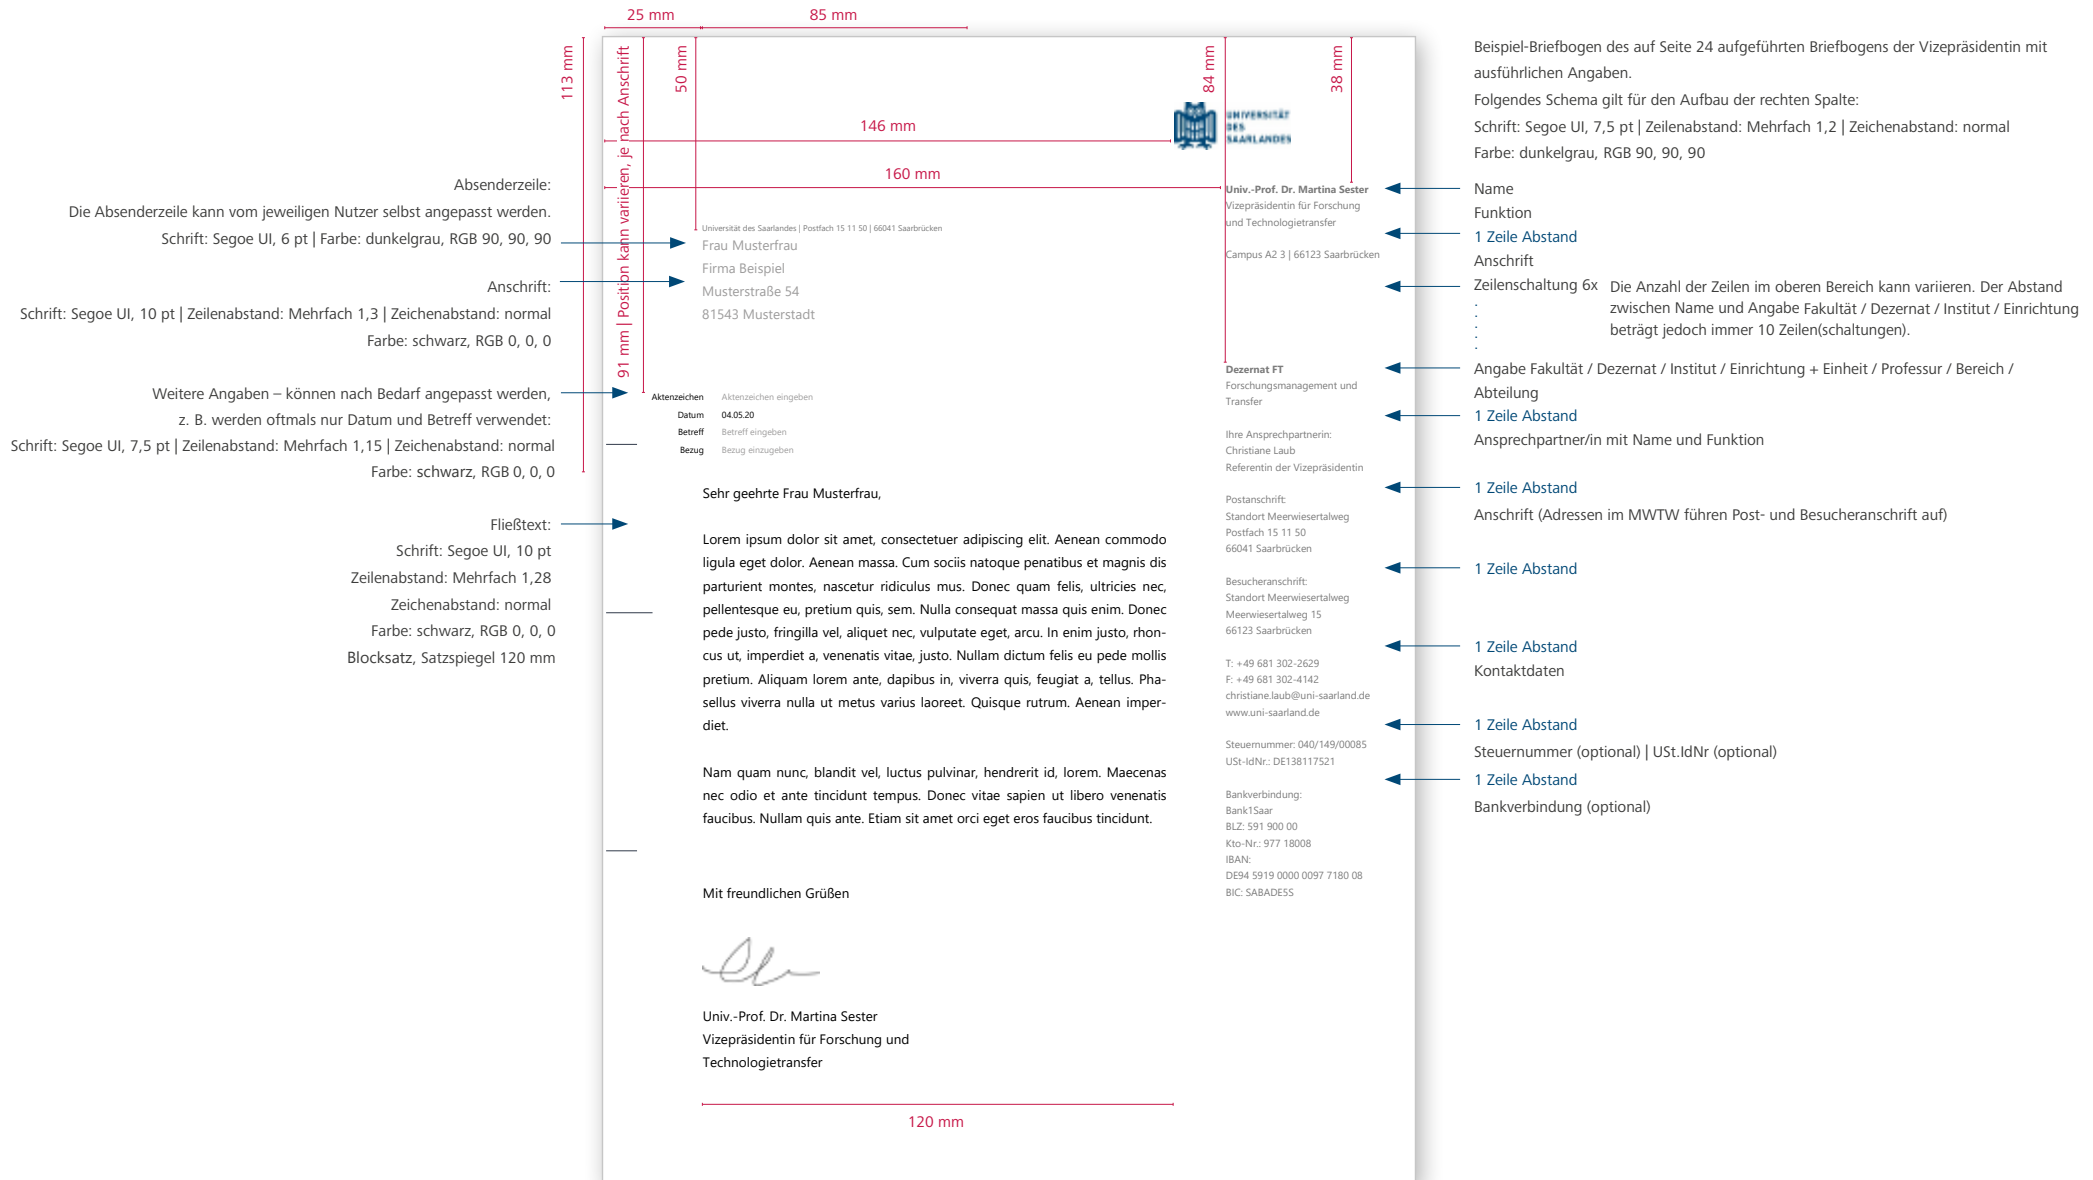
25 mm
85 mm
113 mm
91 mm | Position kann variieren, je nach Anschrift
50 mm
84 mm
38 mm
146 mm
160 mm

UNIVERSITÄT DES SAARLANDES

Beispiel-Briefbogen des auf Seite 24 aufgeführten Briefbogens der Vizepräsidentin mit ausführlichen Angaben.
Folgendes Schema gilt für den Aufbau der rechten Spalte:
Schrift: Segoe UI, 7,5 pt | Zeilenabstand: Mehrfach 1,2 | Zeichenabstand: normal
Farbe: dunkelgrau, RGB 90, 90, 90

Absenderzeile:
Die Absenderzeile kann vom jeweiligen Nutzer selbst angepasst werden.
Schrift: Segoe UI, 6 pt | Farbe: dunkelgrau, RGB 90, 90, 90

Anschrift:
Schrift: Segoe UI, 10 pt | Zeilenabstand: Mehrfach 1,3 | Zeichenabstand: normal
Farbe: schwarz, RGB 0, 0, 0

Weitere Angaben – können nach Bedarf angepasst werden,
z. B. werden oftmals nur Datum und Betreff verwendet:
Schrift: Segoe UI, 7,5 pt | Zeilenabstand: Mehrfach 1,15 | Zeichenabstand: normal
Farbe: schwarz, RGB 0, 0, 0

Fließtext:
Schrift: Segoe UI, 10 pt
Zeilenabstand: Mehrfach 1,28
Zeichenabstand: normal
Farbe: schwarz, RGB 0, 0, 0
Blocksatz, Satzspiegel 120 mm

Universität des Saarlandes | Postfach 15 11 50 | 66041 Saarbrücken
Frau Musterfrau
Firma Beispiel
Musterstraße 54
81543 Musterstadt

Aktenzeichen Aktenzeichen eingeben
Datum 04.05.20
Betreff Betreff eingeben
Bezug Bezug einzugeben

Sehr geehrte Frau Musterfrau,

Lorem ipsum dolor sit amet, consectetuer adipiscing elit. Aenean commodo ligula eget dolor. Aenean massa. Cum sociis natoque penatibus et magnis dis parturient montes, nascetur ridiculus mus. Donec quam felis, ultricies nec, pellentesque eu, pretium quis, sem. Nulla consequat massa quis enim. Donec pede justo, fringilla vel, aliquet nec, vulputate eget, arcu. In enim justo, rhoncus ut, imperdiet a, venenatis vitae, justo. Nullam dictum felis eu pede mollis pretium. Aliquam lorem ante, dapibus in, viverra quis, feugiat a, tellus. Phasellus viverra nulla ut metus varius laoreet. Quisque rutrum. Aenean imperdiet.

Nam quam nunc, blandit vel, luctus pulvinar, hendrerit id, lorem. Maecenas nec odio et ante tincidunt tempus. Donec vitae sapien ut libero venenatis faucibus. Nullam quis ante. Etiam sit amet orci eget eros faucibus tincidunt.

Mit freundlichen Grüßen

Univ.-Prof. Dr. Martina Sester
Vizepräsidentin für Forschung und
Technologietransfer

120 mm

Univ.-Prof. Dr. Martina Sester
Vizepräsidentin für Forschung
und Technologietransfer

Campus A2 3 | 66123 Saarbrücken

Dezernat FT
Forschungsmanagement und
Transfer

Ihre Ansprechpartnerin:
Christiane Laub
Referentin der Vizepräsidentin

Postanschrift:
Standort Meerwiesertalweg
Postfach 15 11 50
66041 Saarbrücken

Besucheranschrift:
Standort Meerwiesertalweg
Meerwiesertalweg 15
66123 Saarbrücken

T: +49 681 302-2629
F: +49 681 302-4142
christiane.laub@uni-saarland.de
www.uni-saarland.de

Steuernummer: 040/149/00085
USt-IdNr.: DE138117521

Bankverbindung:
Bank1Saar
BLZ: 591 900 00
Kto-Nr.: 977 18008
IBAN:
DE94 5919 0000 0097 7180 08
BIC: SABADE5S

Name
Funktion
1 Zeile Abstand
Anschrift
Zeilenschaltung 6x
Die Anzahl der Zeilen im oberen Bereich kann variieren. Der Abstand zwischen Name und Angabe Fakultät / Dezernat / Institut / Einrichtung beträgt jedoch immer 10 Zeilen(schaltungen).
Angabe Fakultät / Dezernat / Institut / Einrichtung + Einheit / Professur / Bereich / Abteilung
1 Zeile Abstand
Ansprechpartner/in mit Name und Funktion
1 Zeile Abstand
Anschrift (Adressen im MWTW führen Post- und Besucheranschrift auf)
1 Zeile Abstand
1 Zeile Abstand
Kontaktdaten
1 Zeile Abstand
Steuernummer (optional) | USt.IdNr (optional)
1 Zeile Abstand
Bankverbindung (optional)